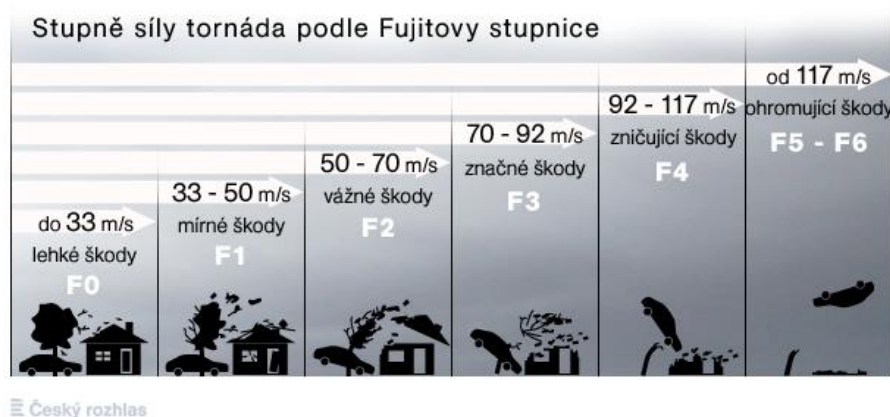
Stupně síly tornáda podle Fujitovy stupnice

do 33 m/s
lehké škody
F0

33 - 50 m/s
mírné škody
F1

50 - 70 m/s
vážné škody
F2

70 - 92 m/s
značné škody
F3

92 - 117 m/s
zničující škody
F4

od 117 m/s
ohromující škody
F5 - F6

Český rozhlas